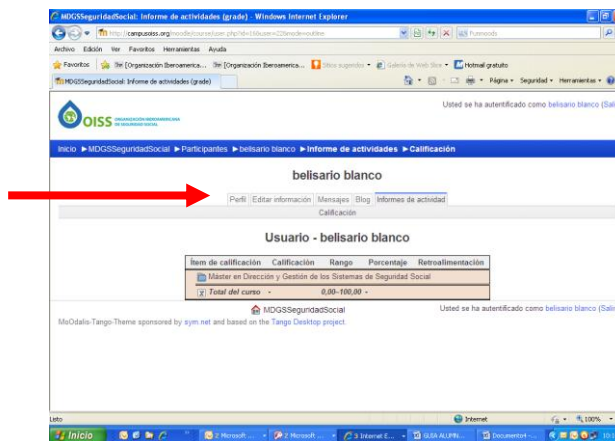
MDGSSeguridadSocial: Informe de actividades (grade) - Windows Internet Explorer

http://campusoiss.org/moodle/course/user.php?id=16&user=22&mode=outline

Archivo Edición Ver Favoritos Herramientas Ayuda

Favoritos [Organización Iberoamerica... [Organización Iberoamerica... Sitios sugeridos Galería de Web Slice Hotmail gratuito

MDGSSeguridadSocial: Informe de actividades (grade)

Página Seguridad Herramientas

Usted se ha autentificado como belisario blanco (Sali

OISS ORGANIZACIÓN IBEROAMERICANA DE SEGURIDAD SOCIAL

Inicio ►MDGSSeguridadSocial ►Participantes ►belisario blanco ►Informe de actividades ►Calificación

belisario blanco

Perfil | Editar información | Mensajes | Blog | Informes de actividad

Calificación

Usuario - belisario blanco

| Ítem de calificación | Calificación | Rango | Porcentaje | Retroalimentación |
|---|---|---|---|---|
| Máster en Dirección y Gestión de los Sistemas de Seguridad Social | | | | |
| Total del curso | - | 0,00–100,00 | - | |

MDGSSeguridadSocial

Usted se ha autentificado como belisario blanco (Sali

MoOdalis-Tango-Theme sponsored by sym.net and based on the Tango Desktop project.

Listo

Internet

100%

Inicio

2 Microsoft ...

2 Microsoft ...

3 Internet E...

GUIA ALUMN...

Documento4 -...